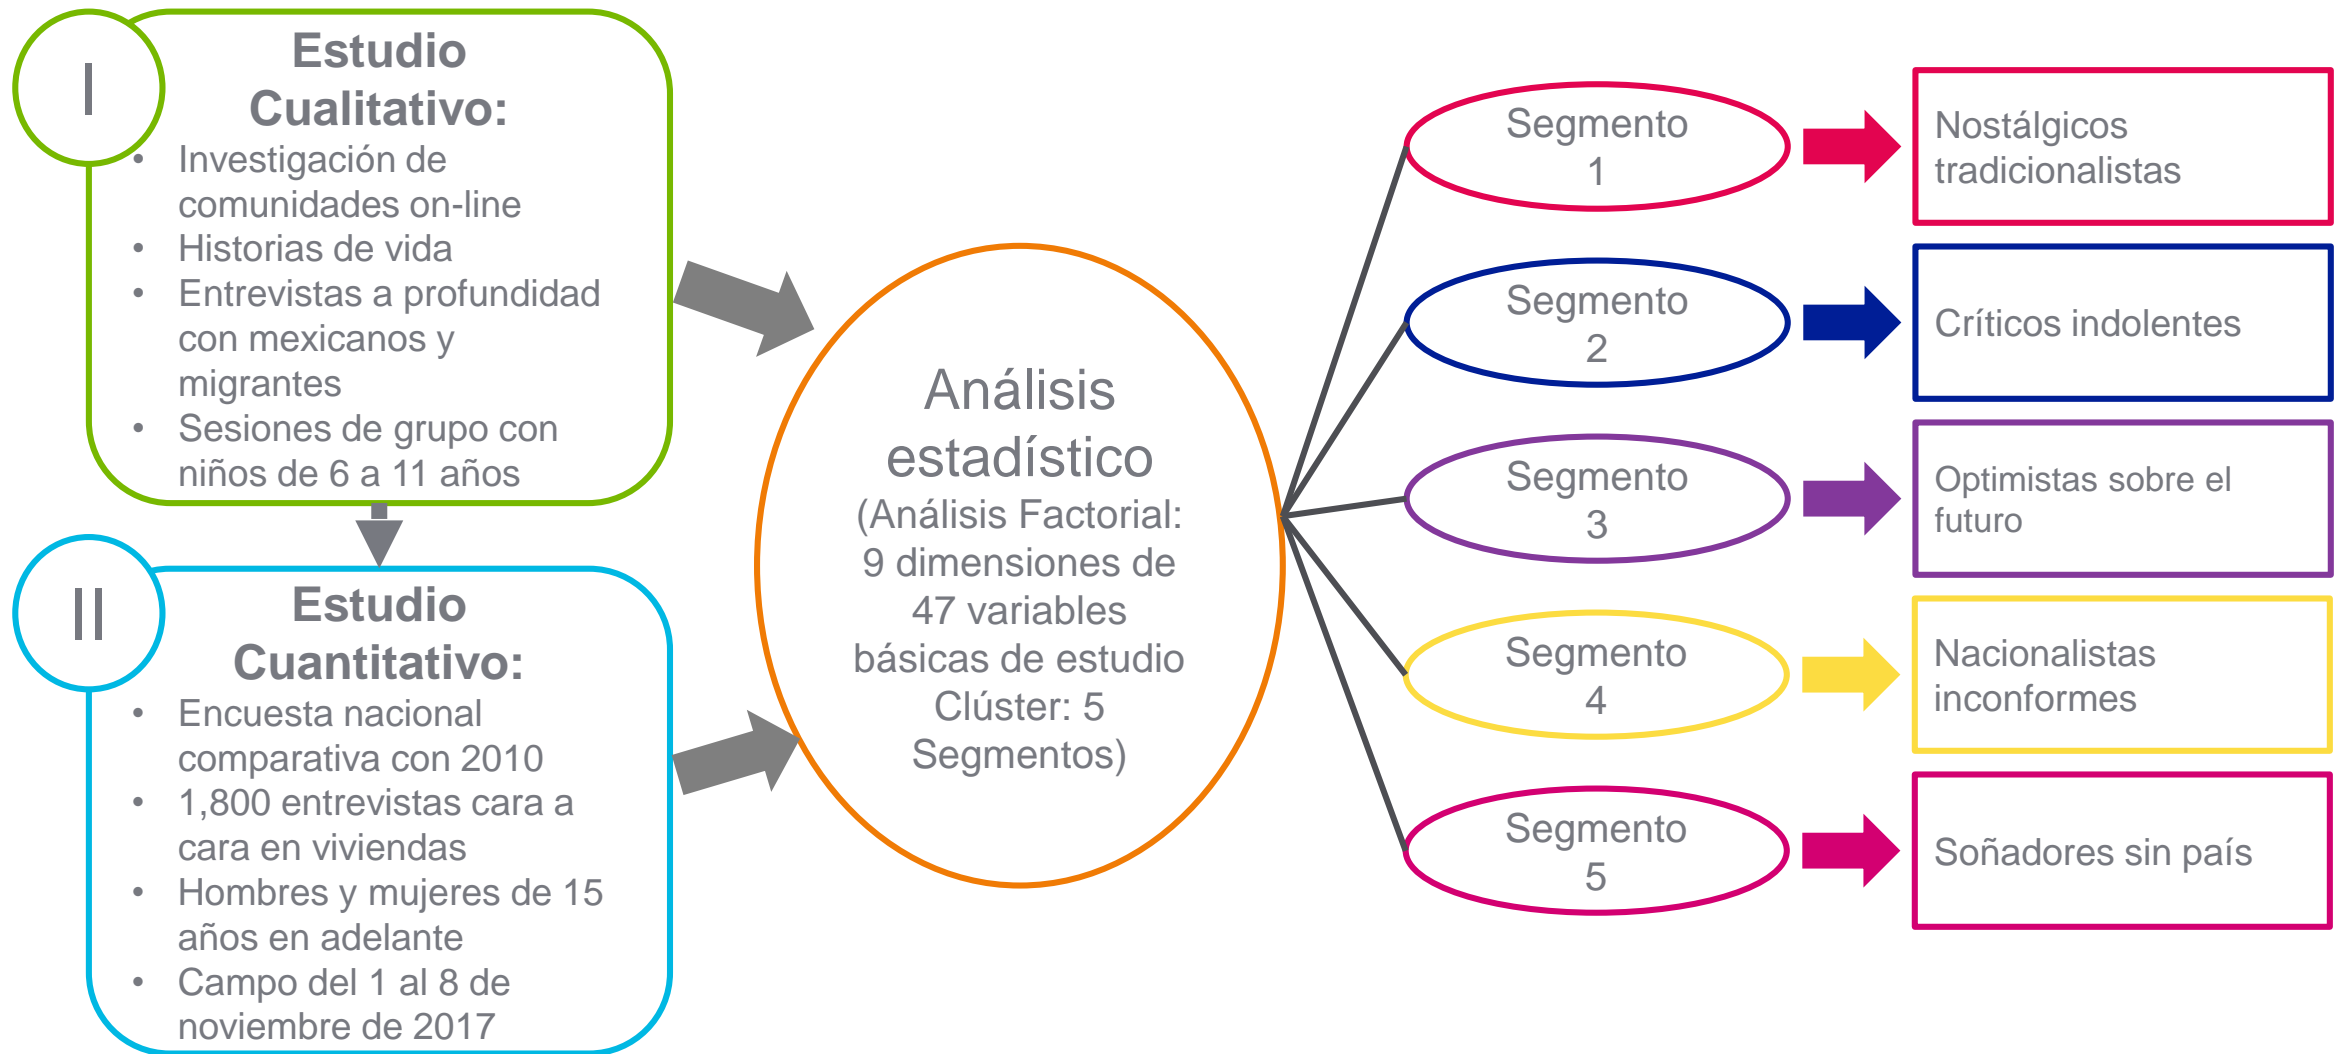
I

Estudio Cualitativo:

- Investigación de comunidades on-line
- Historias de vida
- Entrevistas a profundidad con mexicanos y migrantes
- Sesiones de grupo con niños de 6 a 11 años

II

Estudio Cuantitativo:

- Encuesta nacional comparativa con 2010
- 1,800 entrevistas cara a cara en viviendas
- Hombres y mujeres de 15 años en adelante
- Campo del 1 al 8 de noviembre de 2017

Análisis estadístico (Análisis Factorial: 9 dimensiones de 47 variables básicas de estudio Clúster: 5 Segmentos)

Segmento 1

Nostálgicos tradicionalistas

Segmento 2

Críticos indolentes

Segmento 3

Optimistas sobre el futuro

Segmento 4

Nacionalistas inconformes

Segmento 5

Soñadores sin país